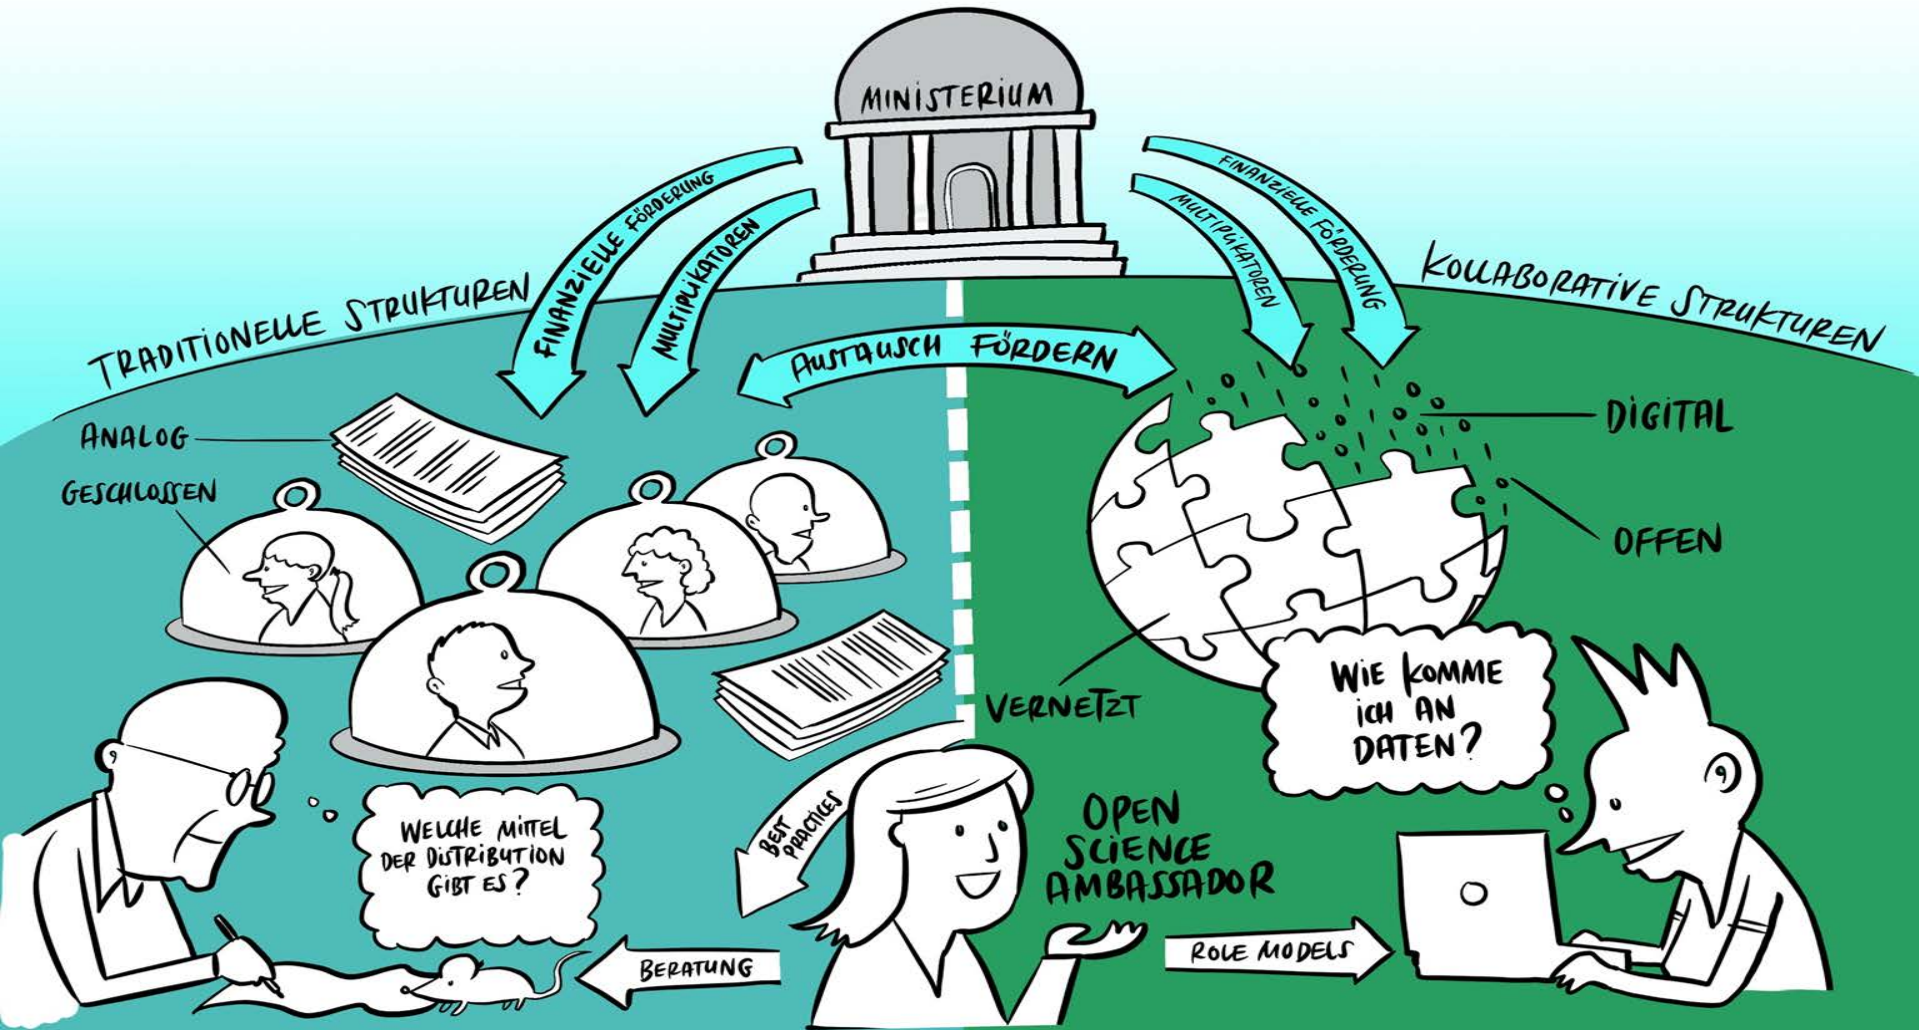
MINISTERIUM

FINANZIELLE FÖRDERUNG

MULTIPLIKATOREN

MULTIPLIKATOREN

FINANZIELLE FÖRDERUNG

TRADITIONELLE STRUKTUREN

KOLLABORATIVE STRUKTUREN

AUSTAUSCH FÖRDERN

ANALOG

GESCHLOSSEN

DIGITAL

OFFEN

VERNETZT

WIE KOMME ICH AN DATEN?

WELCHE MITTEL DER DISTRIBUTION GIBT ES?

BEST PRACTICES

OPEN SCIENCE AMBASSADOR

BERATUNG

ROLE MODELS